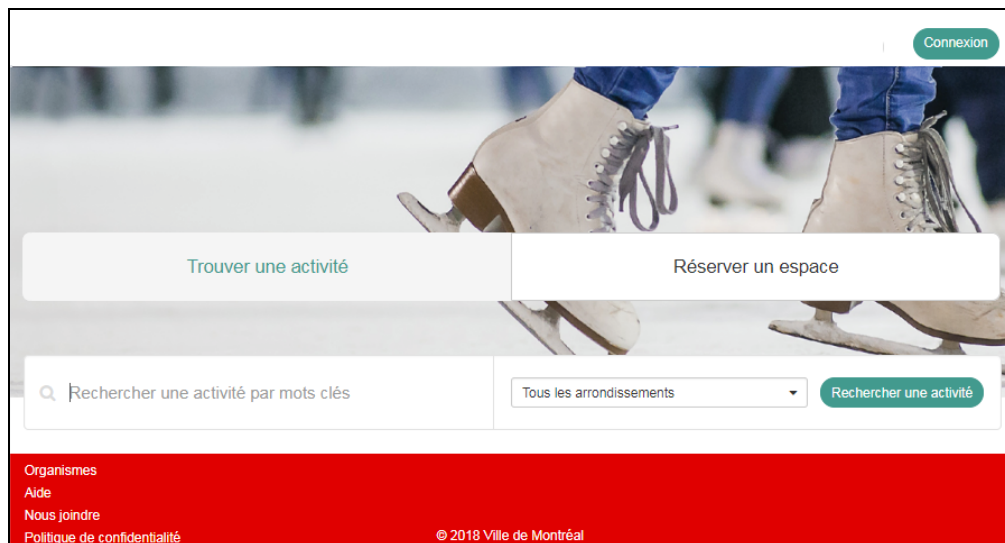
Connexion

Trouver une activité

Réserver un espace

Rechercher une activité par mots clés

Tous les arrondissements

Rechercher une activité

Organismes
Aide
Nous joindre
Politique de confidentialité

© 2018 Ville de Montréal